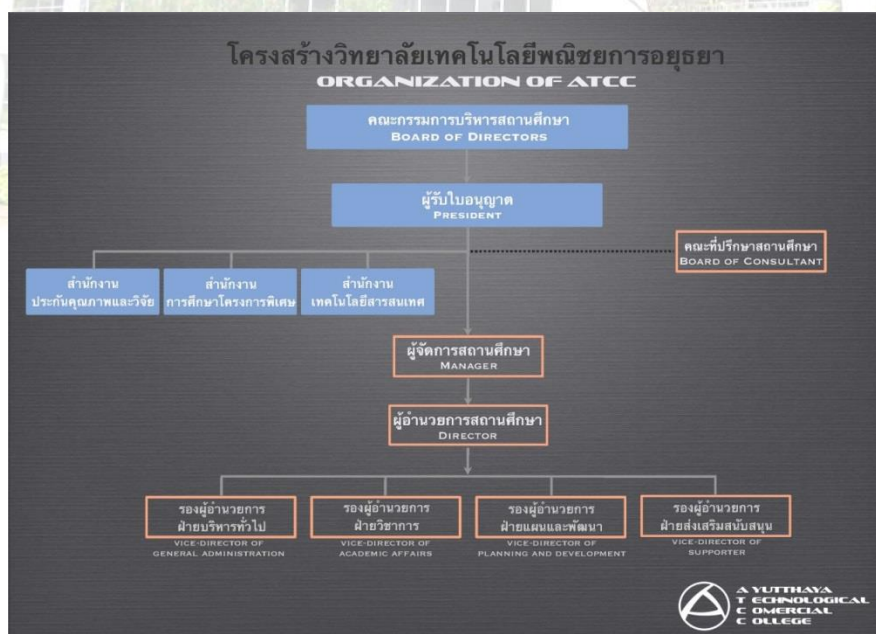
โครงสร้างวิทยาลัยเทคโนโลยีพณิชยการอยุธยา
ORGANIZATION OF ATCC

คณะกรรมการบริหารสถานศึกษา
BOARD OF DIRECTORS

ผู้รับใบอนุญาต
PRESIDENT

คณะที่ปรึกษาสถานศึกษา
BOARD OF CONSULTANT

สำนักงาน
ประกันคุณภาพและวิจัย

สำนักงาน
การศึกษาโครงการพิเศษ

สำนักงาน
เทคโนโลยีสารสนเทศ

ผู้จัดการสถานศึกษา
MANAGER

ผู้อำนวยการสถานศึกษา
DIRECTOR

รองผู้อำนวยการ
ฝ่ายบริหารทั่วไป
VICE-DIRECTOR OF GENERAL ADMINISTRATION

รองผู้อำนวยการ
ฝ่ายวิชาการ
VICE-DIRECTOR OF ACADEMIC AFFAIRS

รองผู้อำนวยการ
ฝ่ายแผนและพัฒนา
VICE-DIRECTOR OF PLANNING AND DEVELOPMENT

รองผู้อำนวยการ
ฝ่ายส่งเสริมสนับสนุน
VICE-DIRECTOR OF SUPPORTER

A YUTTHAYA
T ECHNOLOGICAL
C OMMERCIAL
C OLLEGE